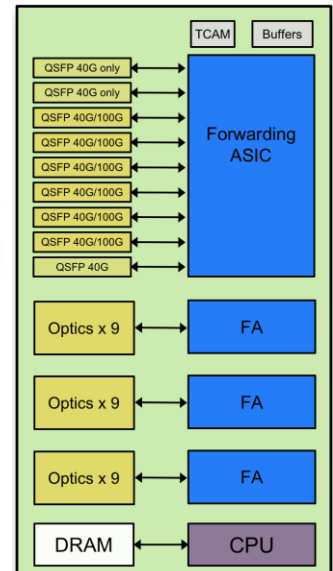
TCAM

Buffers

QSFP 40G only

QSFP 40G only

QSFP 40G/100G

QSFP 40G/100G

QSFP 40G/100G

QSFP 40G/100G

QSFP 40G/100G

QSFP 40G/100G

QSFP 40G

Forwarding ASIC

Optics x 9

FA

Optics x 9

FA

Optics x 9

FA

DRAM

CPU